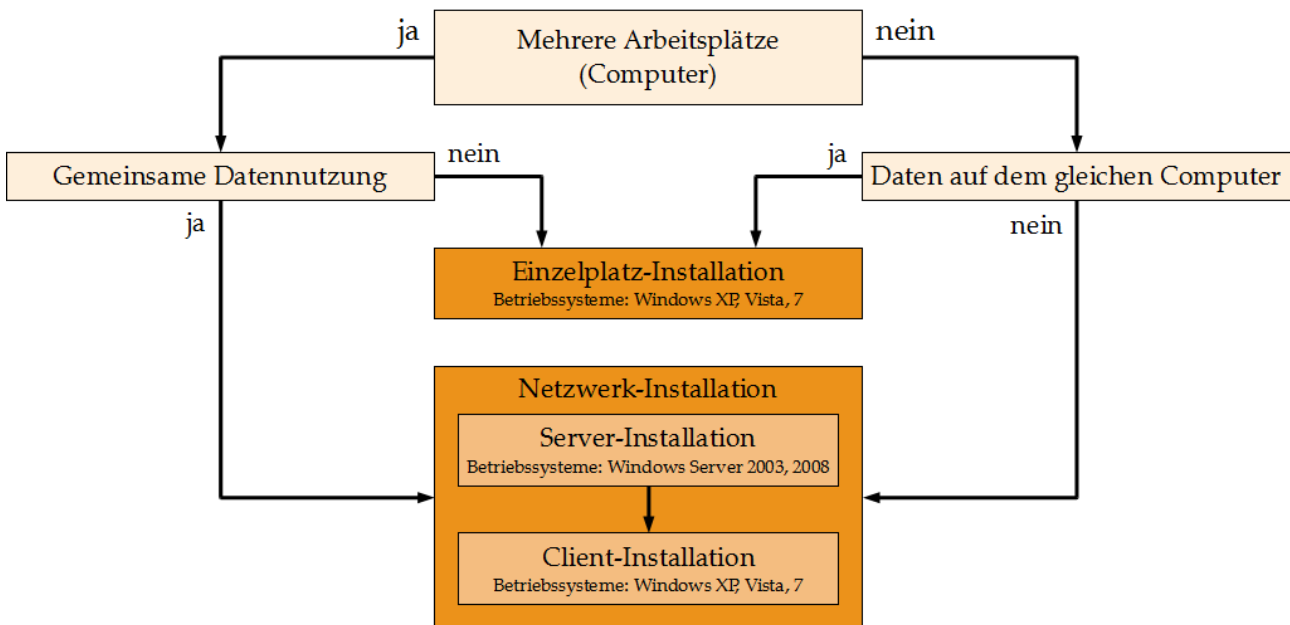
Mehrere Arbeitsplätze (Computer)

ja

nein

Gemeinsame Datennutzung

nein

ja

ja

Daten auf dem gleichen Computer

nein

Einzelplatz-Installation
Betriebssysteme: Windows XP, Vista, 7

Netzwerk-Installation

Server-Installation
Betriebssysteme: Windows Server 2003, 2008

Client-Installation
Betriebssysteme: Windows XP, Vista, 7